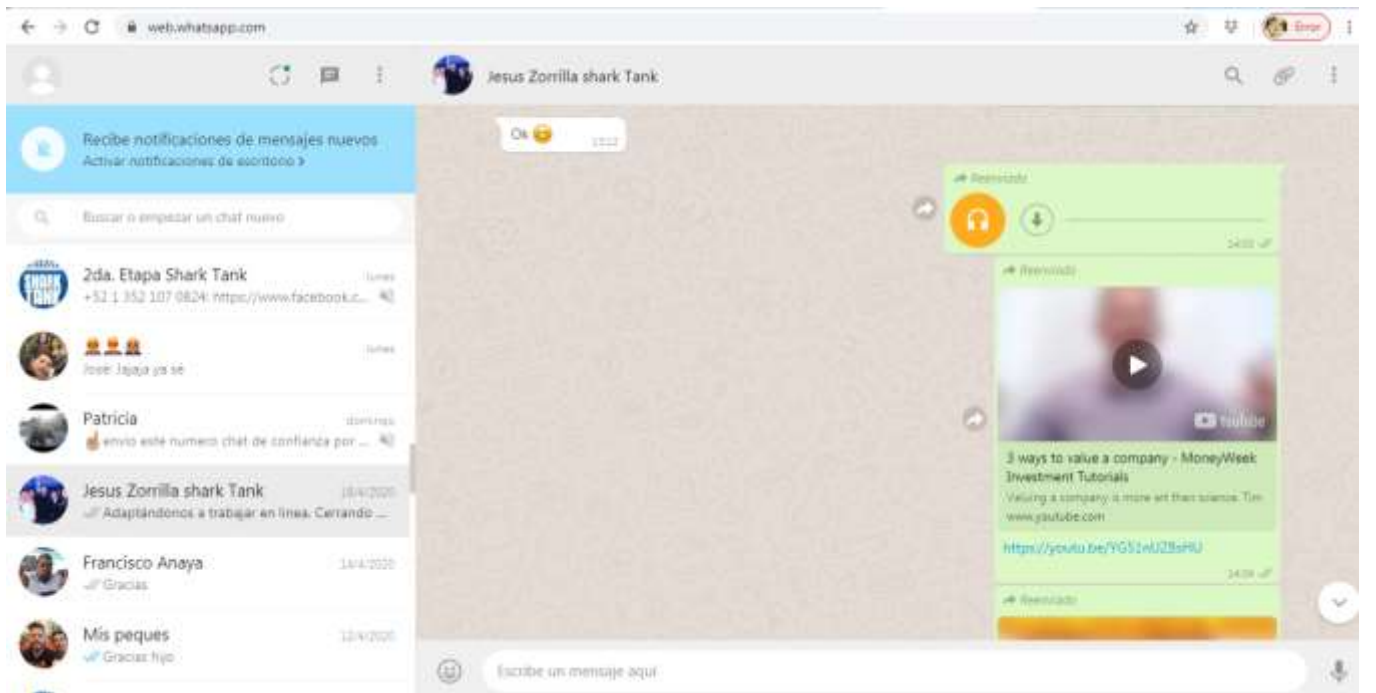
web.whatsapp.com

Error

Jesus Zorrilla shark Tank

Recibe notificaciones de mensajes nuevos
Activar notificaciones de escritorio >

Buscar o empezar un chat nuevo

2da. Etapa Shark Tank
lunes
+52 1 352 107 0824: https://www.facebook.c...

lunes
Jose: Jajaja ya se

Patricia
domingo
envio este numero chat de confianza por ...

Jesus Zorrilla shark Tank
18/4/2020
Adaptándonos a trabajar en linea. Cerrando ...

Francisco Anaya
14/4/2020
Gracias

Mis peques
12/4/2020
Gracias hijo

Ok
13:12

Reenviado
14:03

Reenviado

YouTube

3 ways to value a company - MoneyWeek Investment Tutorials
Valuing a company is more art than science. Tim
www.youtube.com

https://youtu.be/YG51nUZBsHU
14:09

Reenviado

Escribe un mensaje aquí